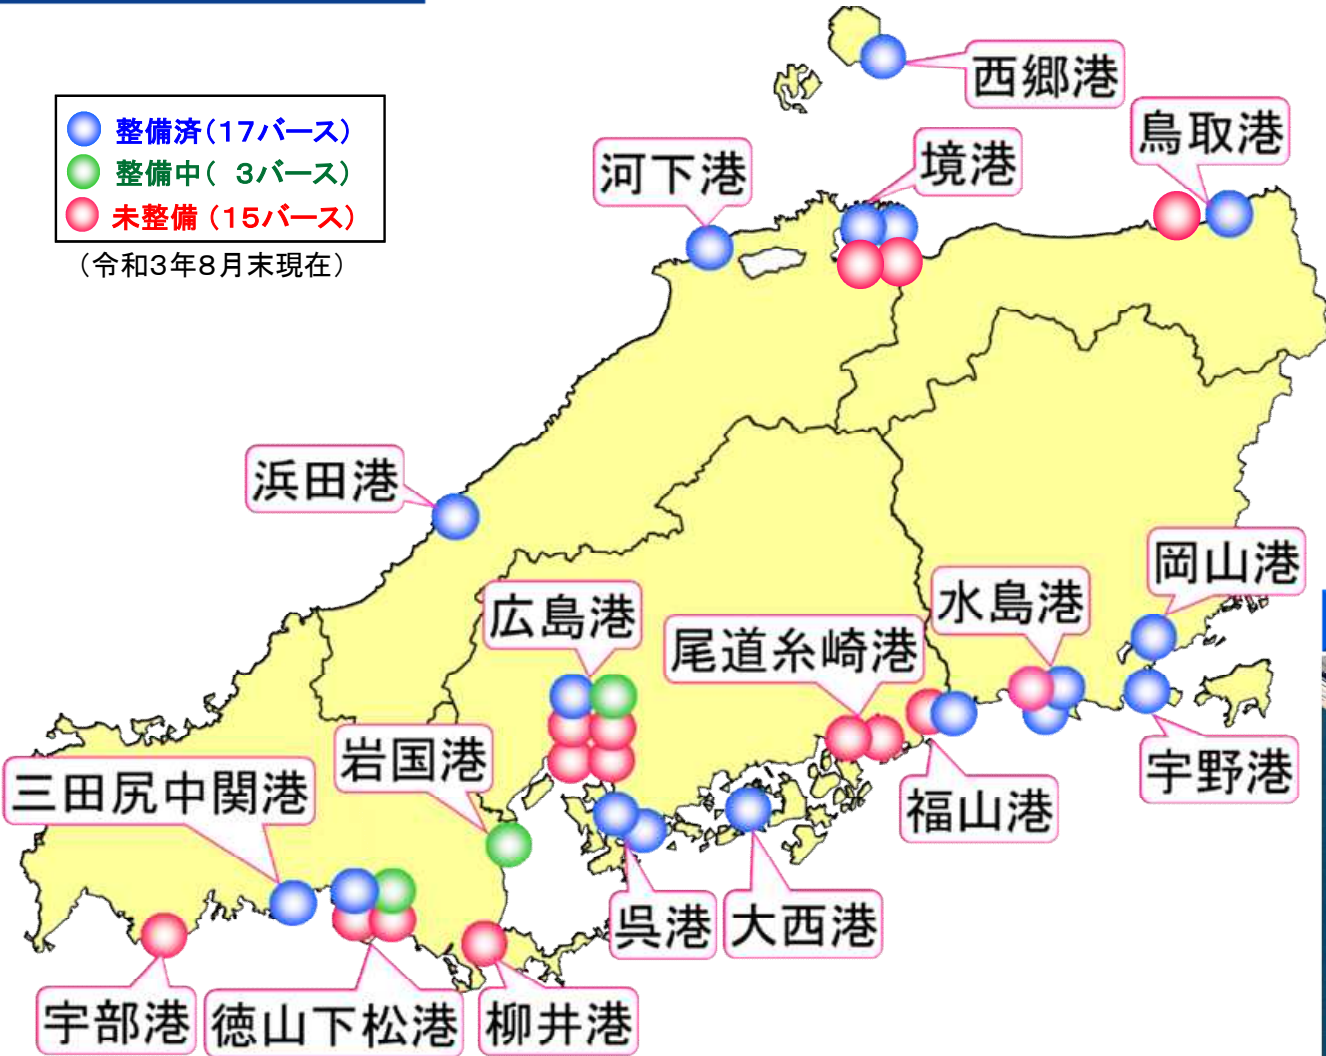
整備済（17バース）
整備中（ 3バース）
未整備（15バース）
（令和3年8月末現在）

西郷港
鳥取港
境港
河下港
浜田港
岡山港
水島港
広島港
尾道糸崎港
岩国港
三田尻中関港
福山港
宇野港
呉港
大西港
宇部港
徳山下松港
柳井港